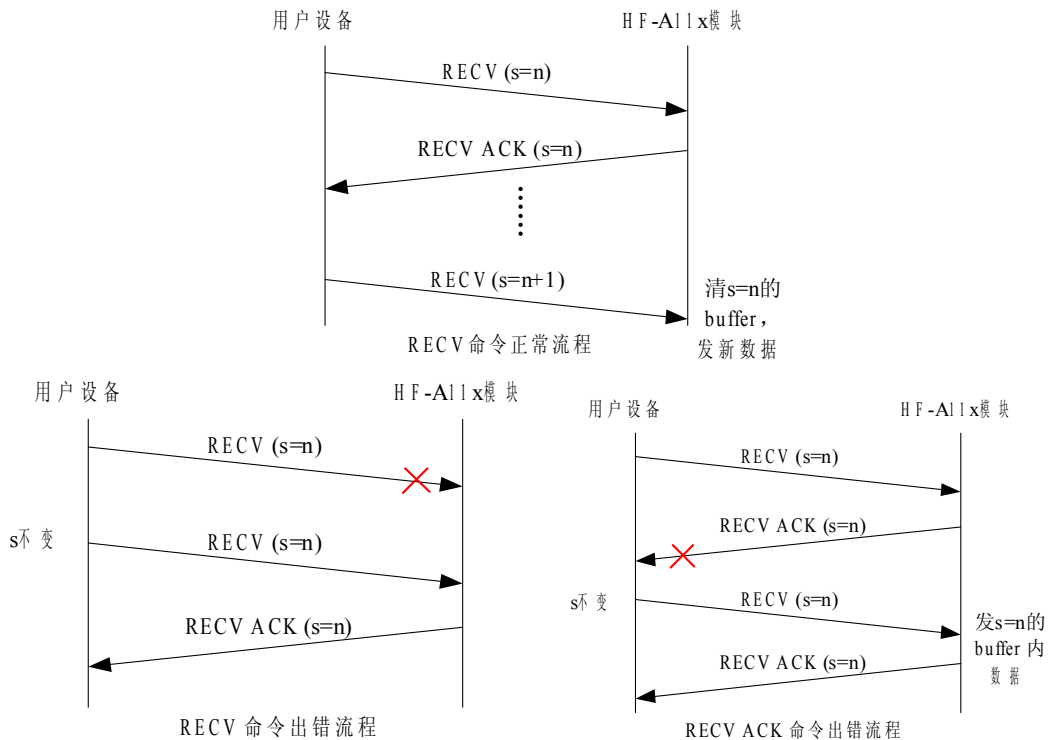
用户设备

HF-A11x模块

RECV (s=n)

RECV ACK (s=n)

······

RECV (s=n+1)

清s=n的buffer，发新数据

RECV命令正常流程

用户设备

HF-A11x模块

RECV (s=n)

s不变

RECV (s=n)

RECV ACK (s=n)

RECV 命令出错流程

用户设备

HF-A11x模块

RECV (s=n)

RECV ACK (s=n)

s不变

RECV (s=n)

发s=n的buffer内数据

RECV ACK (s=n)

RECV ACK 命令出错流程